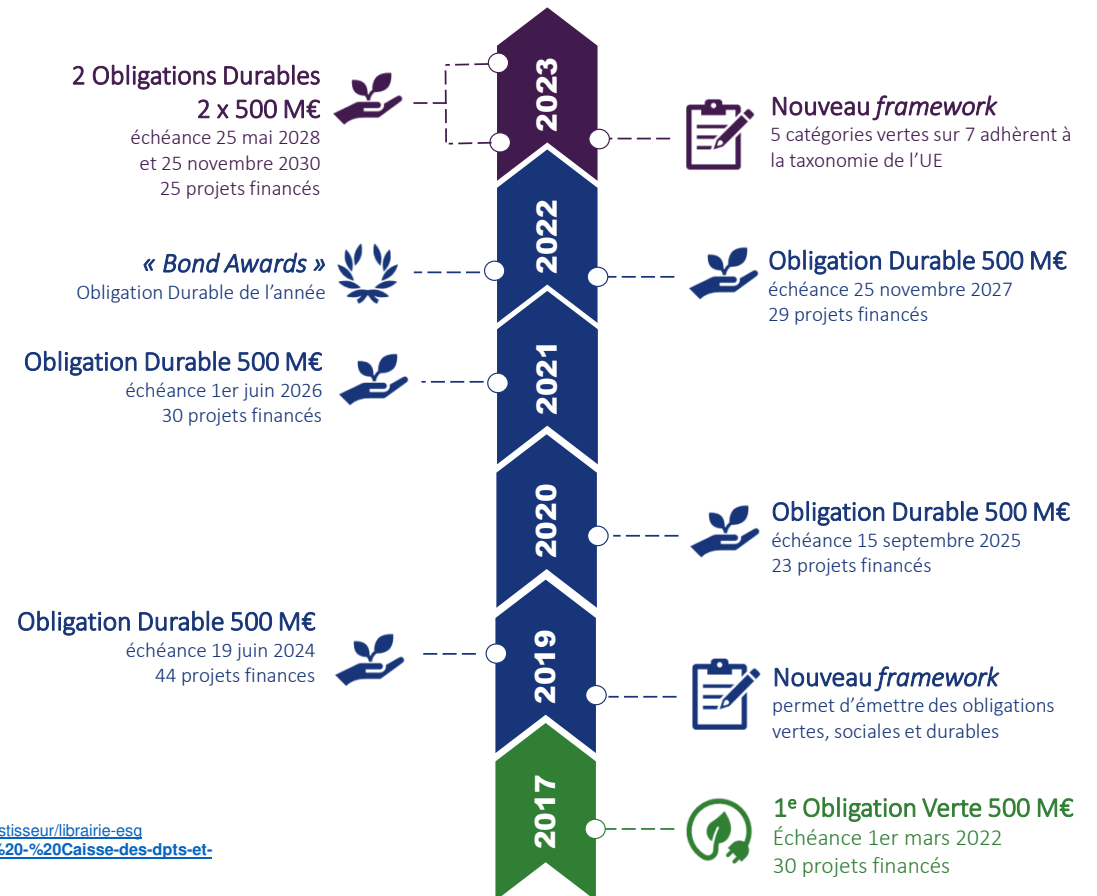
2 Obligations Durables
2 x 500 M€
échéance 25 mai 2028
et 25 novembre 2030
25 projets financés

2023

Nouveau *framework*
5 catégories vertes sur 7 adhèrent à la taxonomie de l'UE

« *Bond Awards* »
Obligation Durable de l'année

2022

Obligation Durable 500 M€
échéance 25 novembre 2027
29 projets financés

Obligation Durable 500 M€
échéance 1er juin 2026
30 projets financés

2021

2020

Obligation Durable 500 M€
échéance 15 septembre 2025
23 projets financés

Obligation Durable 500 M€
échéance 19 juin 2024
44 projets finances

2019

Nouveau *framework*
permet d'émettre des obligations vertes, sociales et durables

stisseur/librairie-esg
%20-%20Caisse-des-dpts-et-

2017

1$^e$ Obligation Verte 500 M€
Échéance 1er mars 2022
30 projets financés